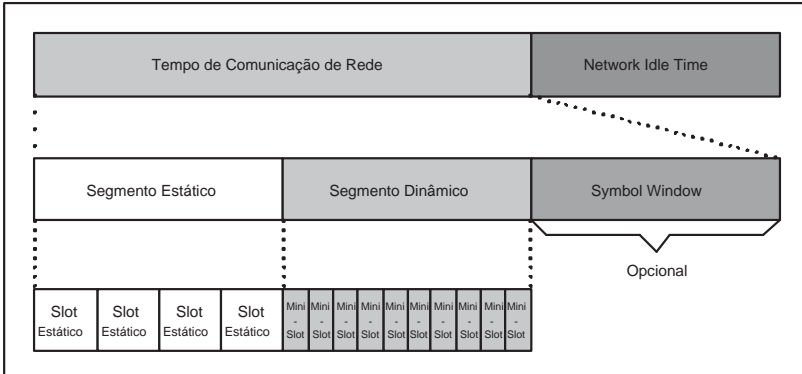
Tempo de Comunicação de Rede

Network Idle Time

Segmento Estático

Segmento Dinâmico

Symbol Window

Opcional

Slot Estático

Slot Estático

Slot Estático

Slot Estático

Mini - Slot

Mini - Slot

Mini - Slot

Mini - Slot

Mini - Slot

Mini - Slot

Mini - Slot

Mini - Slot

Mini - Slot

Mini - Slot